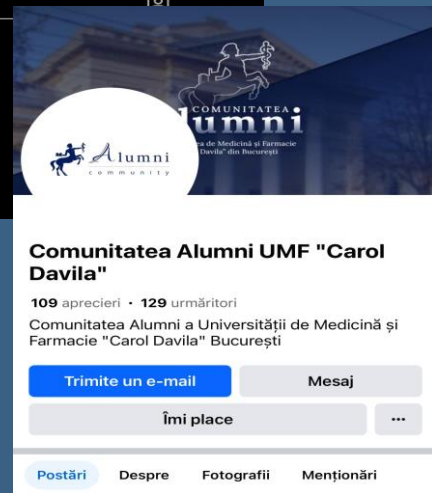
COMUNITATEA
lumni
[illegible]a de Medicină și Farmacie
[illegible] Davila" din București

Alumni
community

Comunitatea Alumni UMF "Carol Davila"

109 aprecieri · 129 urmăritori

Comunitatea Alumni a Universității de Medicină și Farmacie "Carol Davila" București

Trimite un e-mail
Mesaj
Îmi place
...

Postări
Despre
Fotografii
Menționări